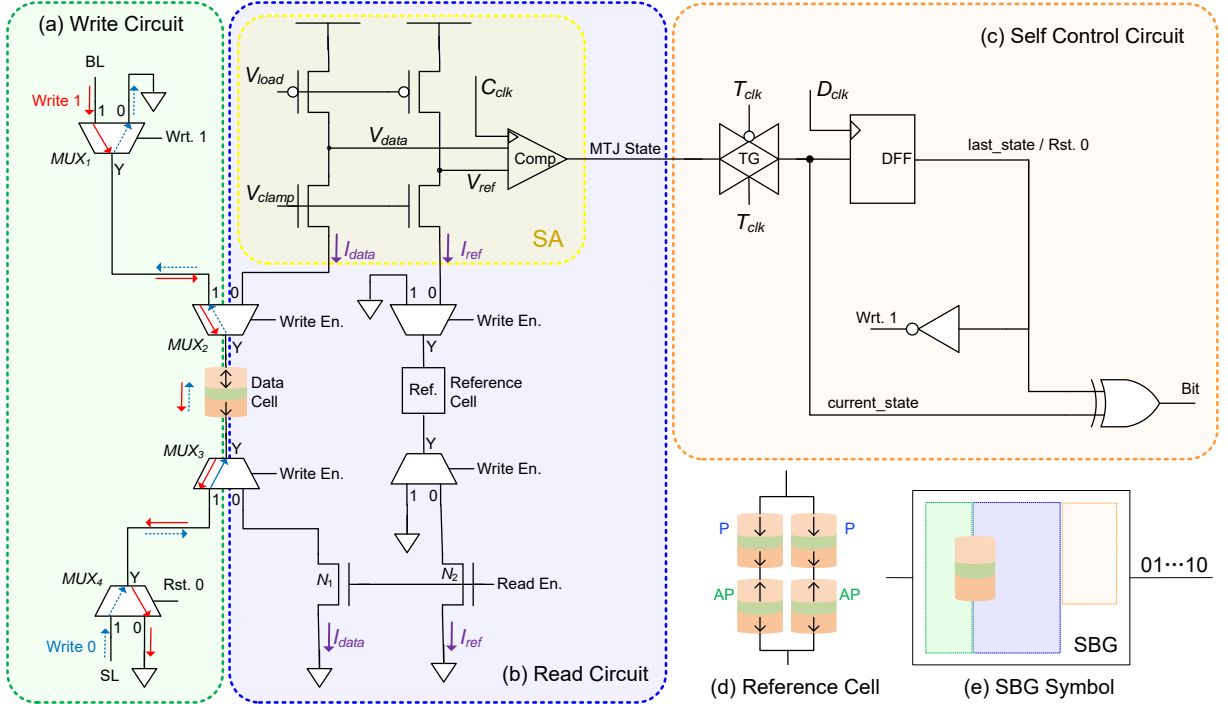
(a) Write Circuit

BL

Write 1

1 0

Wrt. 1

$MUX_1$

Y

1 0

Write En.

$MUX_2$

Y

Data Cell

$MUX_3$

Y

Write En.

1 0

$MUX_4$

Y

Rst. 0

1 0

Write 0

SL

$V_{load}$

$C_{clk}$

$V_{data}$

Comp

$V_{ref}$

$V_{clamp}$

$I_{data}$

$I_{ref}$

SA

1 0

Write En.

Y

Ref.

Reference Cell

Y

Write En.

1 0

$N_1$

$N_2$

Read En.

$I_{data}$

$I_{ref}$

(b) Read Circuit

MTJ State

(c) Self Control Circuit

$T_{clk}$

TG

$T_{clk}$

$D_{clk}$

DFF

last_state / Rst. 0

Wrt. 1

current_state

Bit

P

P

AP

AP

(d) Reference Cell

SBG

01⋯10

(e) SBG Symbol